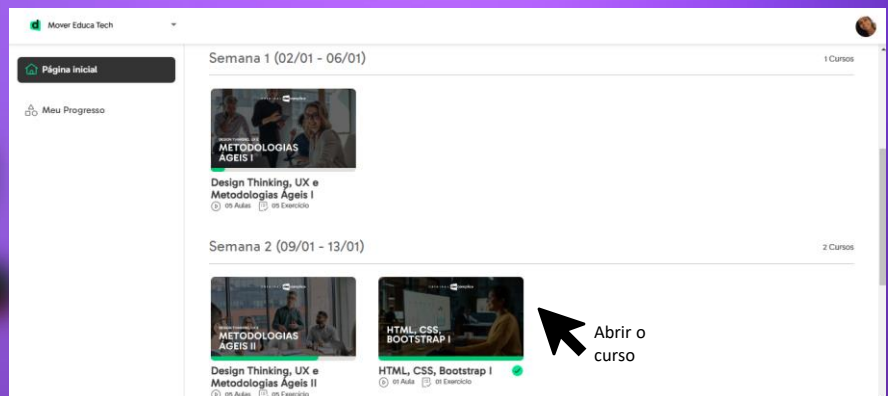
Mover Educa Tech

Página inicial

Meu Progresso

Semana 1 (02/01 - 06/01)

1 Cursos

DESIGN THINKING, UX E
METODOLOGIAS ÁGEIS I

Design Thinking, UX e Metodologias Ágeis I

05 Aulas 05 Exercício

Semana 2 (09/01 - 13/01)

2 Cursos

DESIGN THINKING, UX E
METODOLOGIAS ÁGEIS II

Design Thinking, UX e Metodologias Ágeis II

05 Aulas 05 Exercício

HTML, CSS, BOOTSTRAP I

HTML, CSS, Bootstrap I

01 Aula 01 Exercício

Abrir o curso